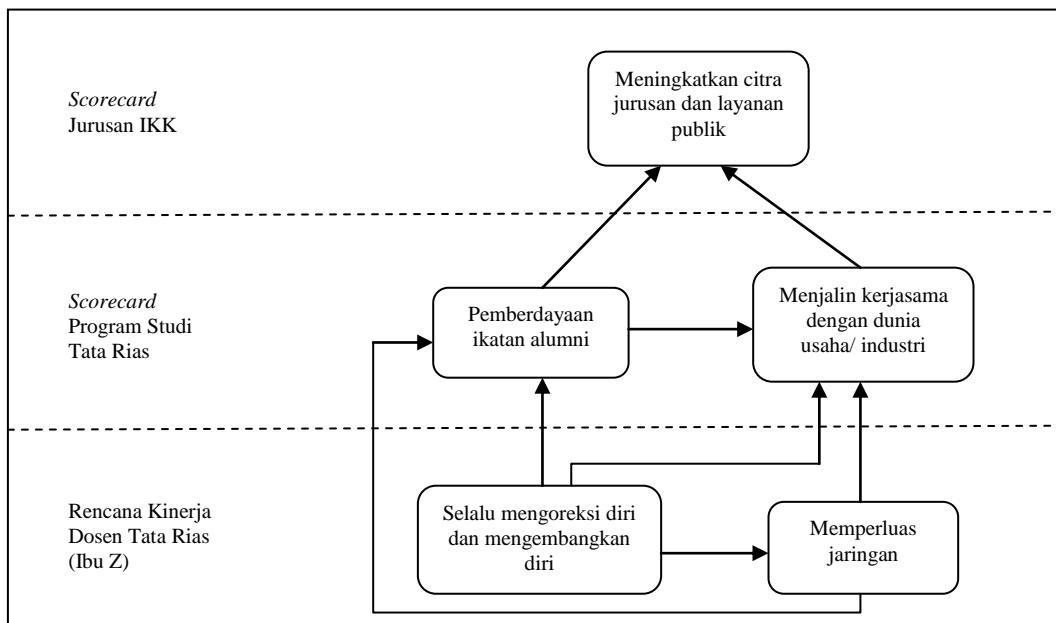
*Scorecard*
Jurusan IKK

Meningkatkan citra jurusan dan layanan publik

*Scorecard*
Program Studi
Tata Rias

Pemberdayaan ikatan alumni

Menjalin kerjasama dengan dunia usaha/ industri

Rencana Kinerja
Dosen Tata Rias
(Ibu Z)

Selalu mengoreksi diri dan mengembangkan diri

Memperluas jaringan